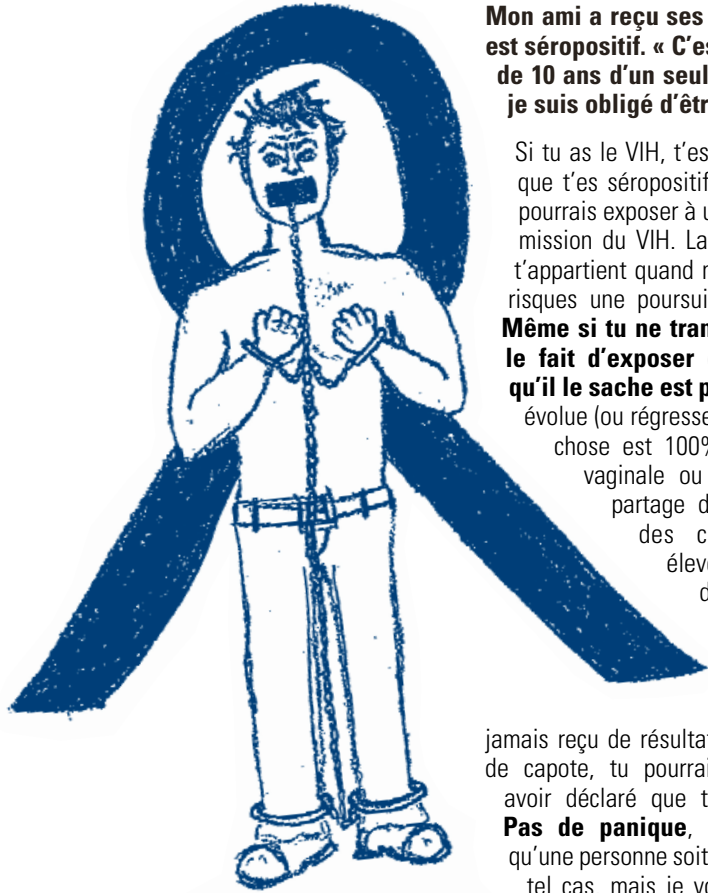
Mon ami a reçu ses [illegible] est séropositif. « C'es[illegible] de 10 ans d'un seul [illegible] je suis obligé d'êtr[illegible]

Si tu as le VIH, t'es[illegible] que t'es séropositif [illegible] pourrais exposer à u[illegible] mission du VIH. La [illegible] t'appartient quand m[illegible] risques une poursui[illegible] Même si tu ne tran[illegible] le fait d'exposer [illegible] qu'il le sache est p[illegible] évolue (ou régresse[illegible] chose est 100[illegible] vaginale ou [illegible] partage d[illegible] des c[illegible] élev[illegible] d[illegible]

jamais reçu de résulta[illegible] de capote, tu pourrai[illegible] avoir déclaré que t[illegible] Pas de panique, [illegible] qu'une personne soit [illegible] tel cas, mais je vo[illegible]